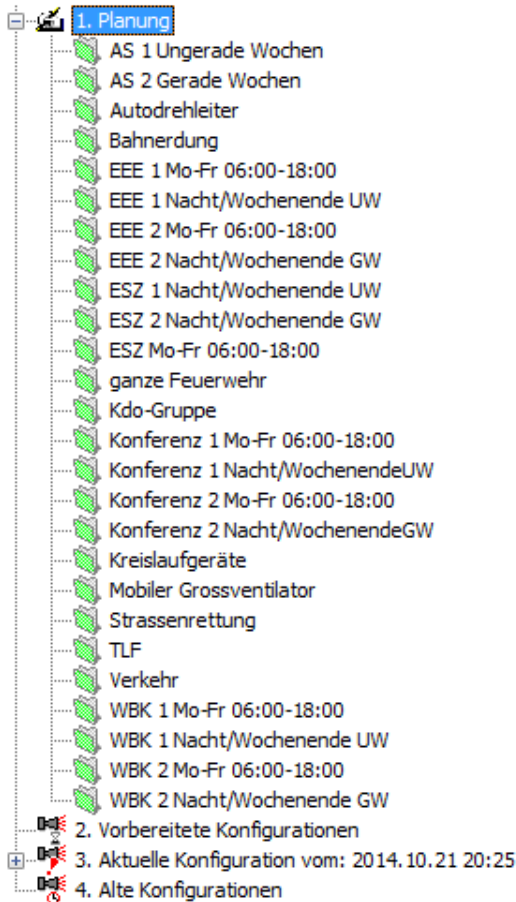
1. Planung
AS 1 Ungerade Wochen
AS 2 Gerade Wochen
Autodrehleiter
Bahnerdung
EEE 1 Mo-Fr 06:00-18:00
EEE 1 Nacht/Wochenende UW
EEE 2 Mo-Fr 06:00-18:00
EEE 2 Nacht/Wochenende GW
ESZ 1 Nacht/Wochenende UW
ESZ 2 Nacht/Wochenende GW
ESZ Mo-Fr 06:00-18:00
ganze Feuerwehr
Kdo-Gruppe
Konferenz 1 Mo-Fr 06:00-18:00
Konferenz 1 Nacht/WochenendeUW
Konferenz 2 Mo-Fr 06:00-18:00
Konferenz 2 Nacht/WochenendeGW
Kreislaufgeräte
Mobiler Grossventilator
Strassenrettung
TLF
Verkehr
WBK 1 Mo-Fr 06:00-18:00
WBK 1 Nacht/Wochenende UW
WBK 2 Mo-Fr 06:00-18:00
WBK 2 Nacht/Wochenende GW
2. Vorbereitete Konfigurationen
3. Aktuelle Konfiguration vom: 2014.10.21 20:25
4. Alte Konfigurationen